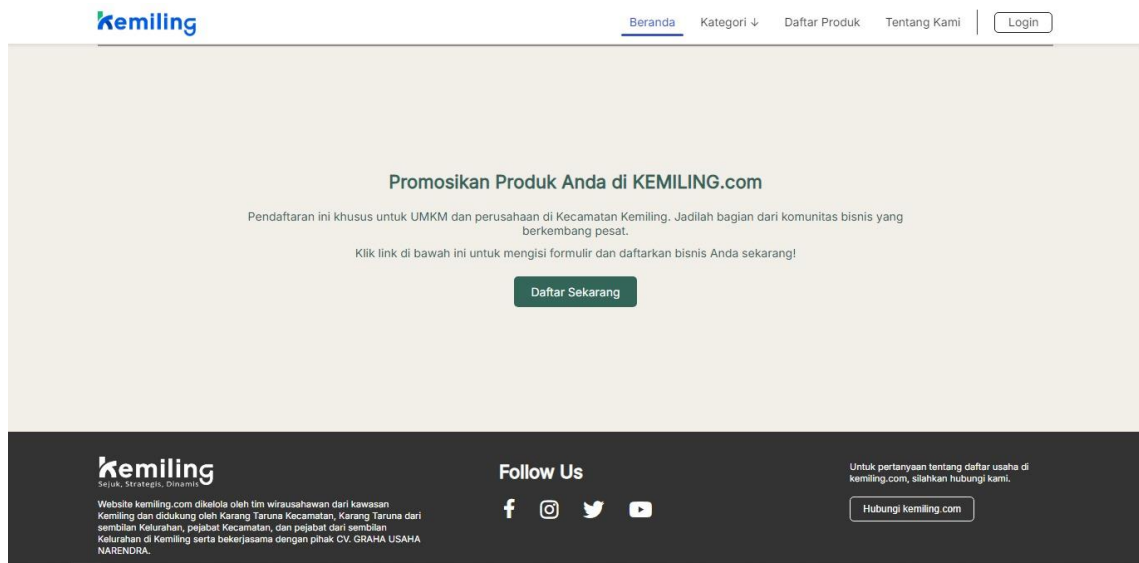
kemiling

Beranda Kategori ↓ Daftar Produk Tentang Kami Login

Promosikan Produk Anda di KEMILING.com

Pendaftaran ini khusus untuk UMKM dan perusahaan di Kecamatan Kemiling. Jadilah bagian dari komunitas bisnis yang berkembang pesat.

Klik link di bawah ini untuk mengisi formulir dan daftarkan bisnis Anda sekarang!

Daftar Sekarang

kemiling
Sejuk, Strategis, Dinamis

Website kemiling.com dikelola oleh tim wirausahawan dari kawasan Kemiling dan didukung oleh Karang Taruna Kecamatan, Karang Taruna dari sembilan Kelurahan, pejabat Kecamatan, dan pejabat dari sembilan Kelurahan di Kemiling serta bekerjasama dengan pihak CV. GRAHA USAHA NARENDRA.

Follow Us

Untuk pertanyaan tentang daftar usaha di kemiling.com, silahkan hubungi kami.

Hubungi kemiling.com